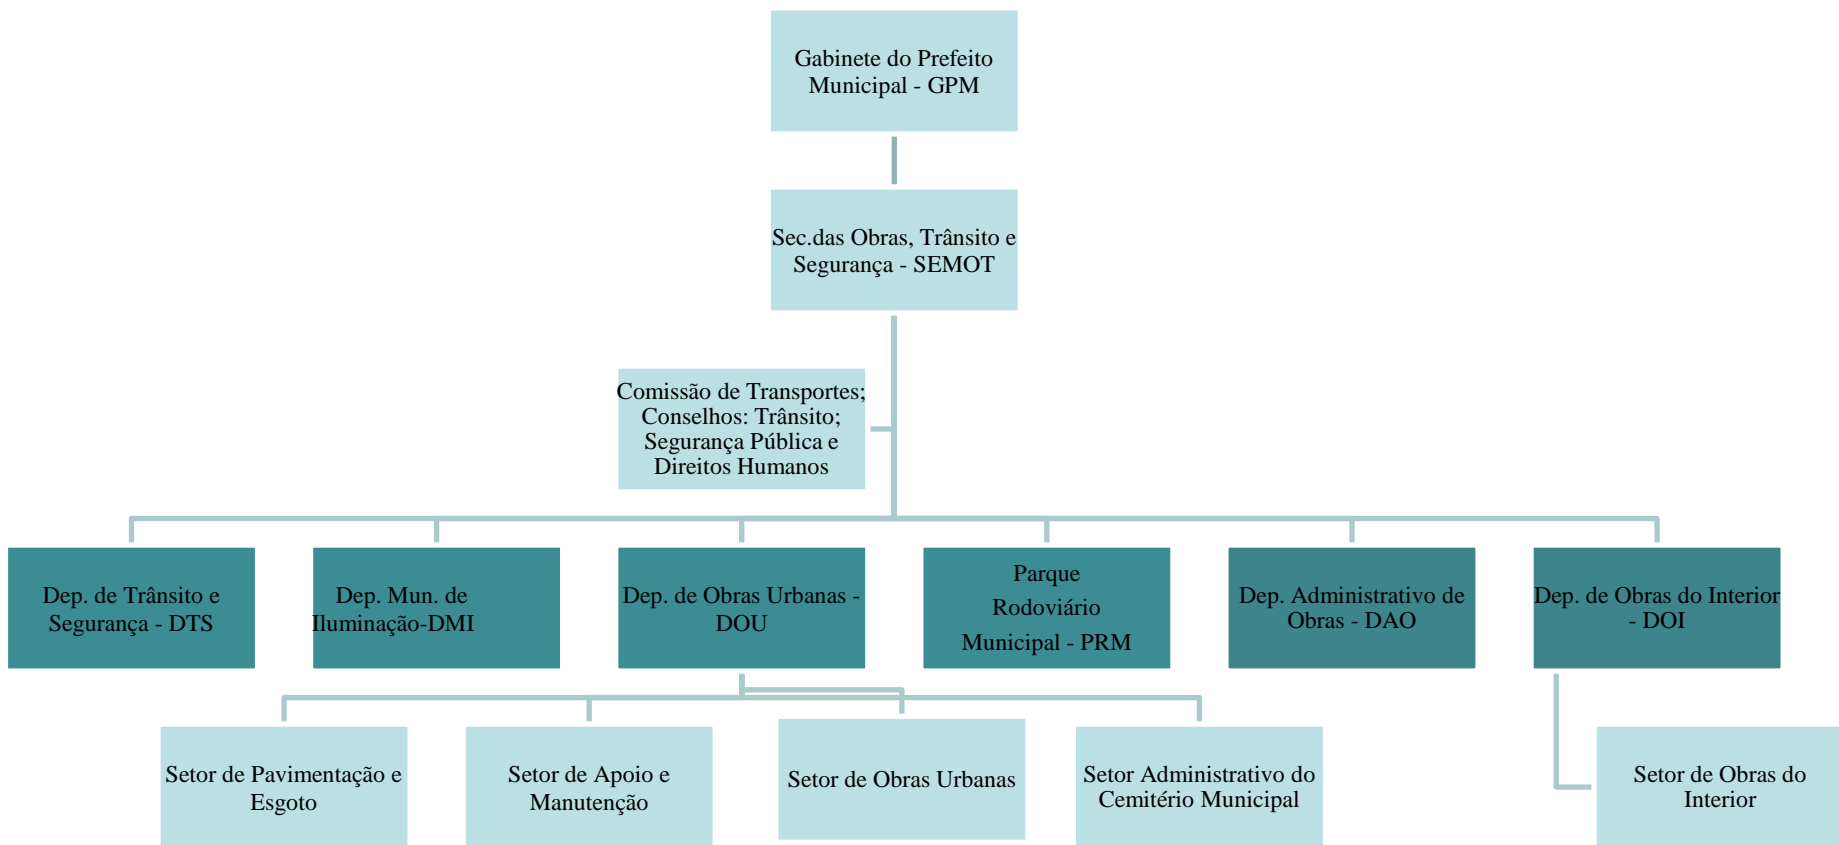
Gabinete do Prefeito Municipal - GPM

Sec.das Obras, Trânsito e Segurança - SEMOT

Comissão de Transportes; Conselhos: Trânsito; Segurança Pública e Direitos Humanos

Dep. de Trânsito e Segurança - DTS

Dep. Mun. de Iluminação-DMI

Dep. de Obras Urbanas - DOU

Parque Rodoviário Municipal - PRM

Dep. Administrativo de Obras - DAO

Dep. de Obras do Interior - DOI

Setor de Pavimentação e Esgoto

Setor de Apoio e Manutenção

Setor de Obras Urbanas

Setor Administrativo do Cemitério Municipal

Setor de Obras do Interior